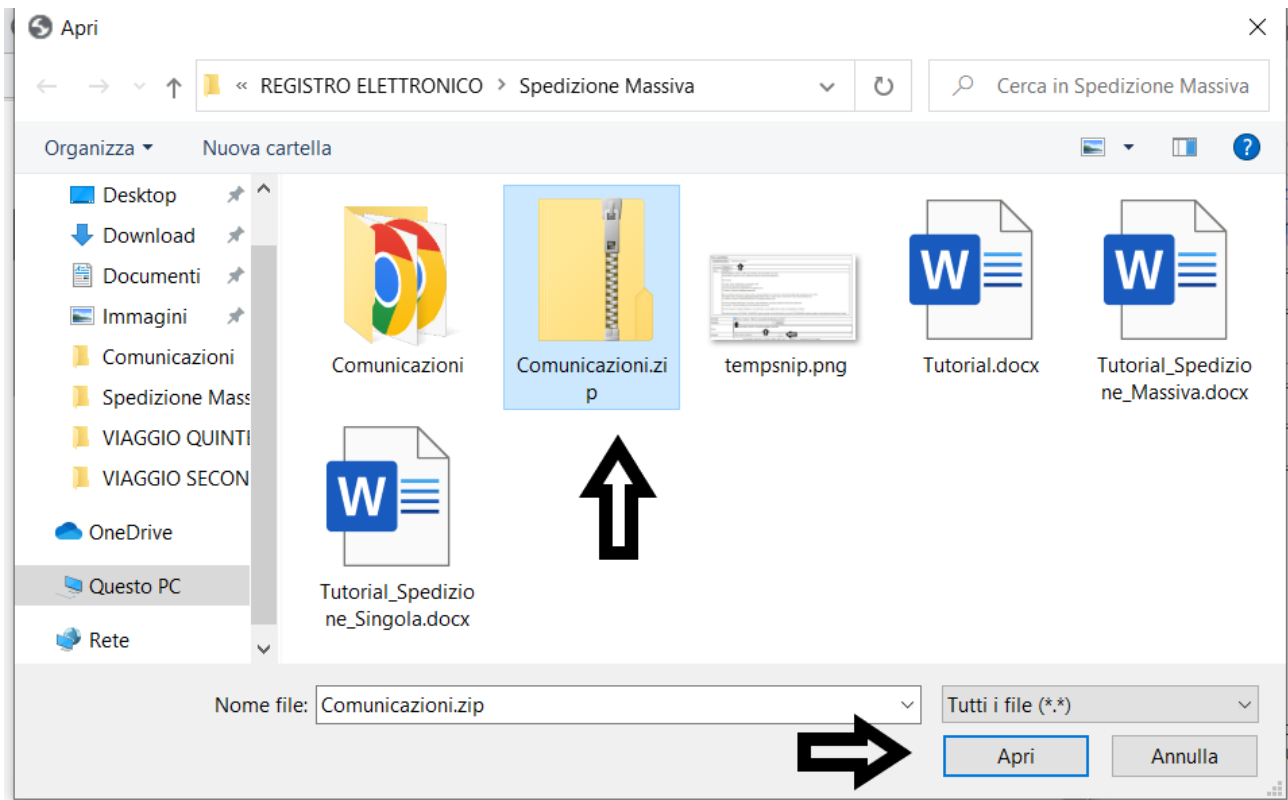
Apri

« REGISTRO ELETTRONICO > Spedizione Massiva

Cerca in Spedizione Massiva

Organizza ▾ Nuova cartella

Desktop
Download
Documenti
Immagini
Comunicazioni
Spedizione Mass
VIAGGIO QUINTI
VIAGGIO SECON
OneDrive
Questo PC
Rete

Comunicazioni
Comunicazioni.zip
tempsnip.png
Tutorial.docx
Tutorial_Spedizione_Massiva.docx
Tutorial_Spedizione_Singola.docx

Nome file: Comunicazioni.zip
Tutti i file (*.*)
Apri
Annulla